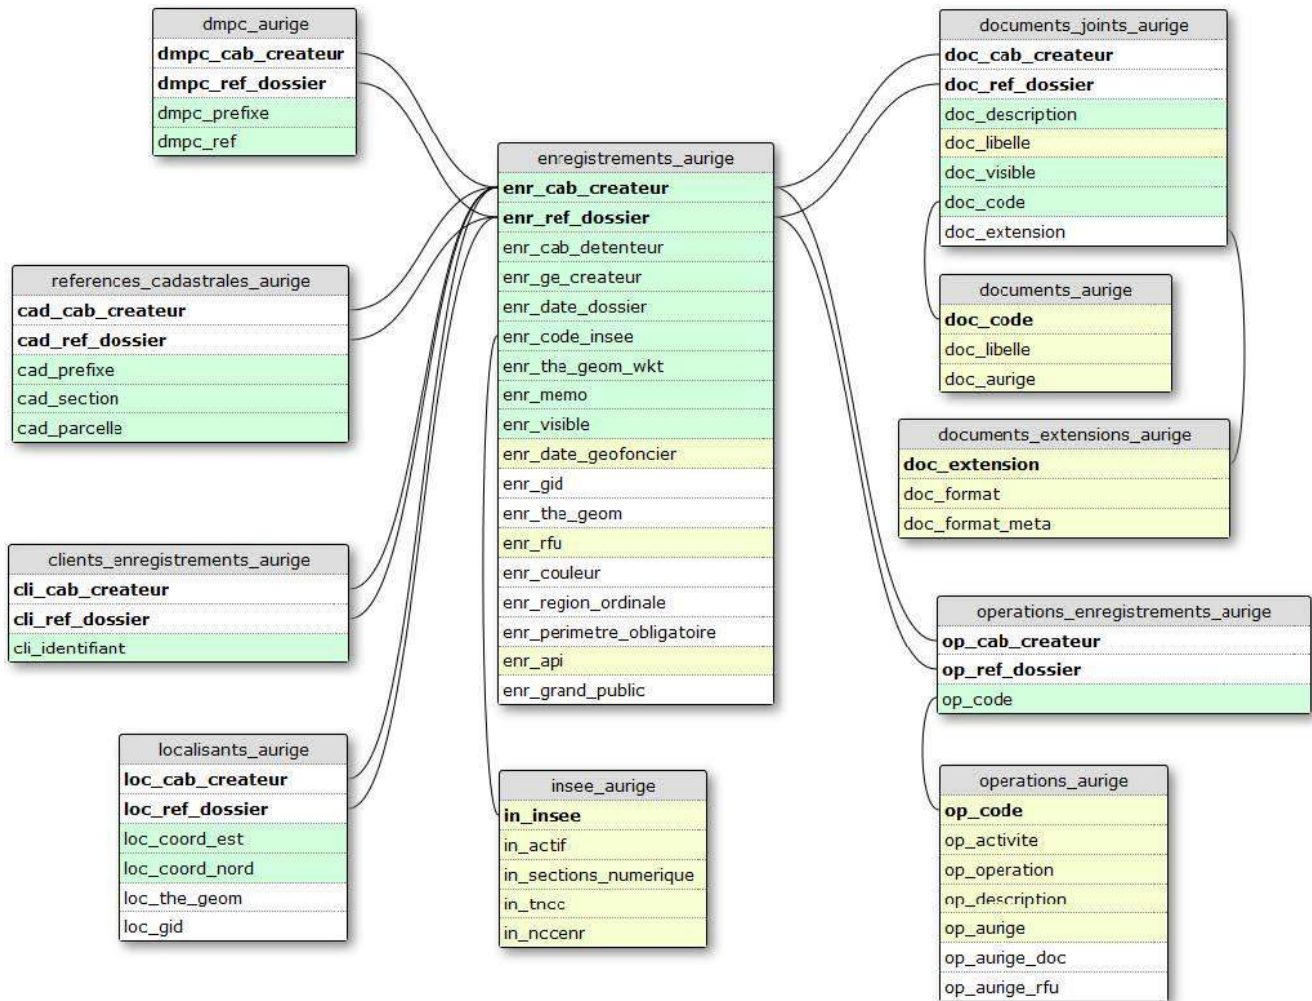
dmpc_aurige
dmpc_cab_createur
dmpc_ref_dossier
dmpc_prefixe
dmpc_ref

references_cadastrales_aurige
cad_cab_createur
cad_ref_dossier
cad_prefixe
cad_section
cad_parcelle

clients_enregistrements_aurige
cli_cab_createur
cli_ref_dossier
cli_identifiant

localisants_aurige
loc_cab_createur
loc_ref_dossier
loc_coord_est
loc_coord_nord
loc_the_geom
loc_gid

enregistrements_aurige
enr_cab_createur
enr_ref_dossier
enr_cab_detenteur
enr_ge_createur
enr_date_dossier
enr_code_insee
enr_the_geom_wkt
enr_memo
enr_visible
enr_date_geofoncier
enr_gid
enr_the_geom
enr_rfu
enr_couleur
enr_region_ordinale
enr_perimetre_obligatoire
enr_api
enr_grand_public

insee_aurige
in_insee
in_actif
in_sections_numerique
in_tncc
in_nccenr

documents_joints_aurige
doc_cab_createur
doc_ref_dossier
doc_description
doc_libelle
doc_visible
doc_code
doc_extension

documents_aurige
doc_code
doc_libelle
doc_aurige

documents_extensions_aurige
doc_extension
doc_format
doc_format_meta

operations_enregistrements_aurige
op_cab_createur
op_ref_dossier
op_code

operations_aurige
op_code
op_activite
op_operation
op_description
op_aurige
op_aurige_doc
op_aurige_rfu